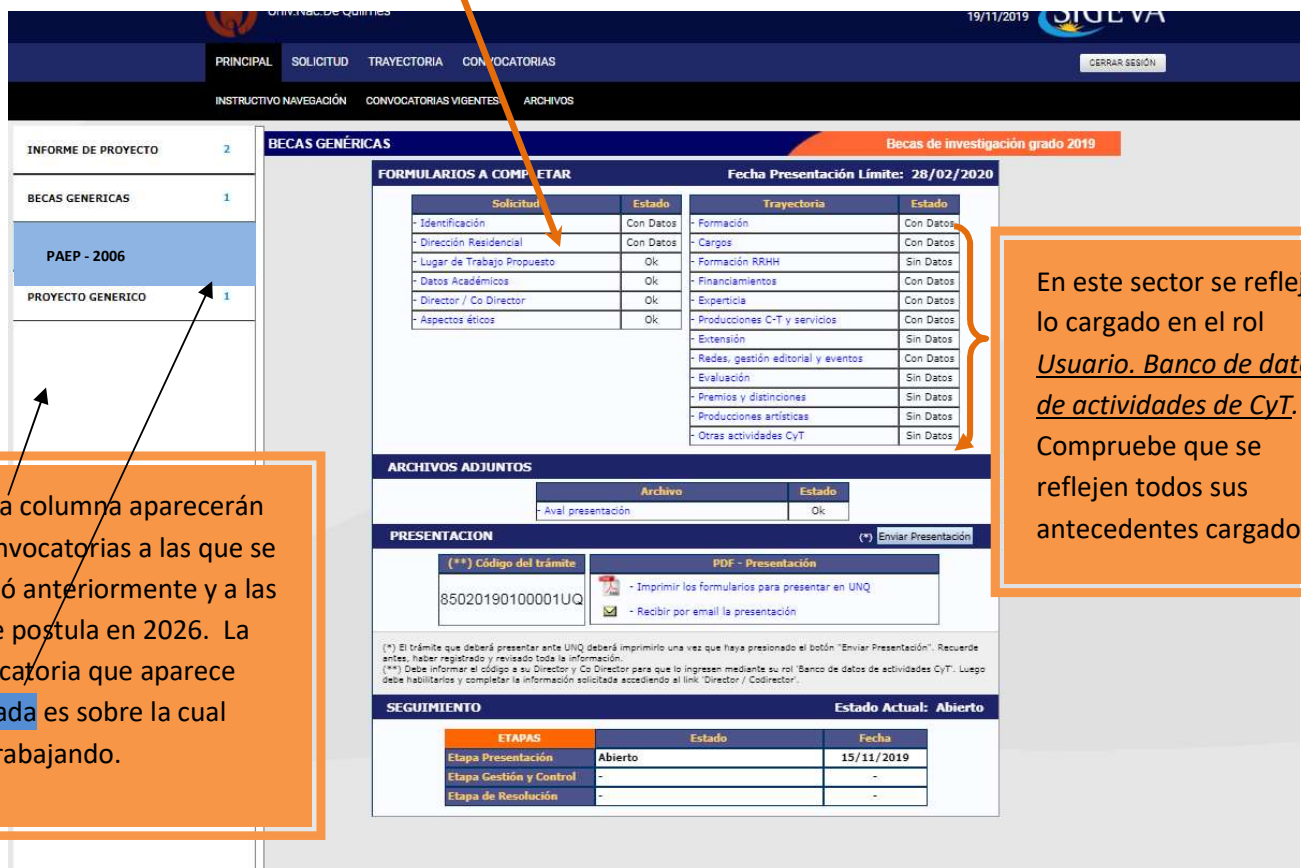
Univ.Nac.De Quilmes

19/11/2019 SIGEVA

PRINCIPAL SOLICITUD TRAYECTORIA CONVOCATORIAS

CERRAR SESIÓN

INSTRUCTIVO NAVEGACIÓN CONVOCATORIAS VIGENTES ARCHIVOS

INFORME DE PROYECTO 2

BECAS GENERICAS 1

PAEP - 2006

PROYECTO GENERICO 1

BECAS GENÉRICAS

Becas de investigación grado 2019

FORMULARIOS A COMPLETAR

Fecha Presentación Límite: 28/02/2020

| Solicitud | Estado |
|---|---|
| - Identificación | Con Datos |
| - Dirección Residencial | Con Datos |
| - Lugar de Trabajo Propuesto | Ok |
| - Datos Académicos | Ok |
| - Director / Co Director | Ok |
| - Aspectos éticos | Ok |

| Trayectoria | Estado |
|---|---|
| - Formación | Con Datos |
| - Cargos | Con Datos |
| - Formación RRHH | Sin Datos |
| - Financiamientos | Con Datos |
| - Experticia | Con Datos |
| - Producciones C-T y servicios | Con Datos |
| - Extensión | Sin Datos |
| - Redes, gestión editorial y eventos | Con Datos |
| - Evaluación | Sin Datos |
| - Premios y distinciones | Sin Datos |
| - Producciones artísticas | Sin Datos |
| - Otras actividades CyT | Sin Datos |

ARCHIVOS ADJUNTOS

| Archivo | Estado |
|---|---|
| - Aval presentación | Ok |

PRESENTACION

(*) Enviar Presentación

| (**) Código del trámite | PDF - Presentación |
|---|---|
| 85020190100001UQ | - Imprimir los formularios para presentar en UNQ<br>- Recibir por email la presentación |

(*) El trámite que deberá presentar ante UNQ deberá imprimirlo una vez que haya presionado el botón "Enviar Presentación". Recuerde antes, haber registrado y revisado toda la información.
(**) Debe informar el código a su Director y Co Director para que lo ingresen mediante su rol 'Banco de datos de actividades CyT'. Luego debe habilitarlos y completar la información solicitada accediendo al link 'Director / Codirector'.

SEGUIMIENTO

Estado Actual: Abierto

| ETAPAS | Estado | Fecha |
|---|---|---|
| Etapa Presentación | Abierto | 15/11/2019 |
| Etapa Gestión y Control | - | - |
| Etapa de Resolución | - | - |

En este sector se reflej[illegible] lo cargado en el rol Usuario. Banco de dat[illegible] de actividades de CyT. Compruebe que se reflejen todos sus antecedentes cargado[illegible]

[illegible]a columna aparecerán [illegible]nvocatorias a las que se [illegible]ó anteriormente y a las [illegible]e postula en 2026. La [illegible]catoria que aparece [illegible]ada es sobre la cual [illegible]rabajando.